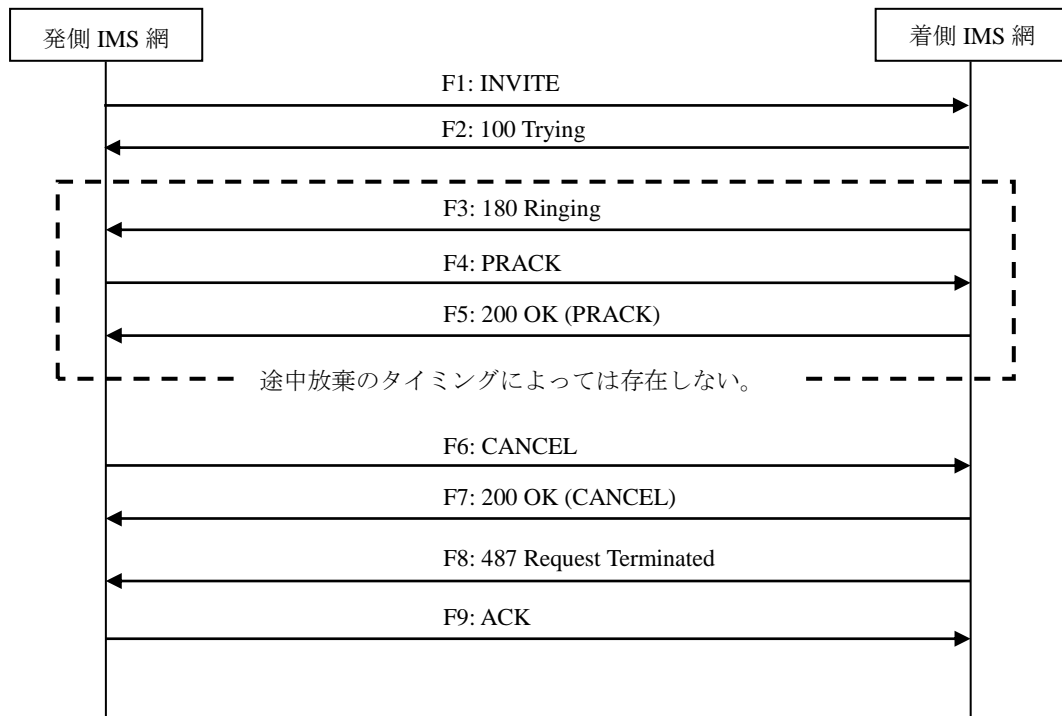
発側 IMS 網

着側 IMS 網

F1: INVITE

F2: 100 Trying

F3: 180 Ringing

F4: PRACK

F5: 200 OK (PRACK)

途中放棄のタイミングによっては存在しない。

F6: CANCEL

F7: 200 OK (CANCEL)

F8: 487 Request Terminated

F9: ACK